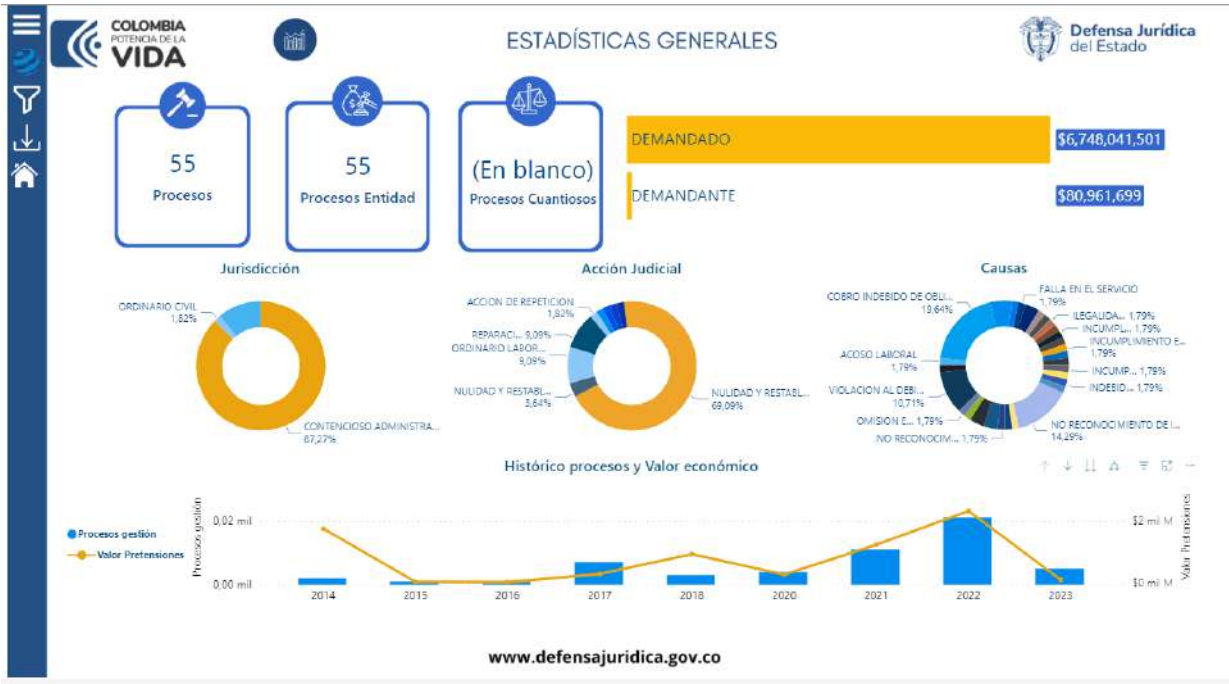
COLOMBIA
POTENCIA DE LA
VIDA

ESTADÍSTICAS GENERALES

Defensa Jurídica
del Estado

55
Procesos

55
Procesos Entidad

(En blanco)
Procesos Cuantiosos

DEMANDADO $6,748,041,501
DEMANDANTE $80,961,699

Jurisdicción

ORDINARIO CIVIL
1,82%

CONTENCIOSO ADMINISTRA...
87,27%

Acción Judicial

ACCION DE REPETICION
1,82%
REPARACI... 9,09%
ORDINARIO LABOR...
9,09%
NULIDAD Y RESTABL...
3,64%
NULIDAD Y RESTABL...
69,09%

Causas

COBRO INDEBIDO DE OBLI...
19,64%
FALLA EN EL SERVICIO
1,79%
ILEGALIDA... 1,79%
INCUMPL... 1,79%
INCUMPLIMIENTO E...
1,79%
INCUMP... 1,79%
INDEBIO... 1,79%
ACOSO LABORAL
1,79%
VIOLACION AL DEBI...
10,71%
OMISION E... 1,79%
NO RECONOCIM... 1,79%
NO RECONOCIMIENTO DE I...
14,29%

Histórico procesos y Valor económico

Procesos gestión
Valor Pretensiones

Procesos gestión
0,02 mil
0,00 mil

$2 mil M
$0 mil M
Valor Pretensiones

2014 2015 2016 2017 2018 2020 2021 2022 2023

www.defensajuridica.gov.co